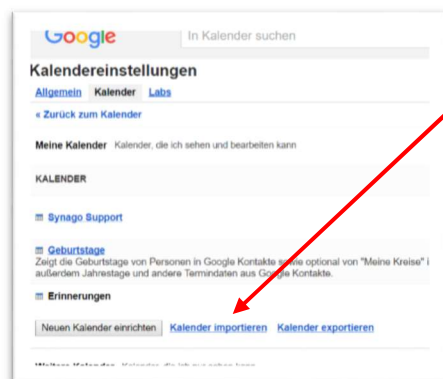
Google In Kalender suchen

Kalendereinstellungen

Allgemein Kalender Labs

« Zurück zum Kalender

Meine Kalender Kalender, die ich sehen und bearbeiten kann

KALENDER

Synago Support

Geburtstage
Zeigt die Geburtstage von Personen in Google Kontakte sowie optional von "Meine Kreise" i außerdem Jahrestage und andere Termindaten aus Google Kontakte.

Erinnerungen

Neuen Kalender einrichten Kalender importieren Kalender exportieren

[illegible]